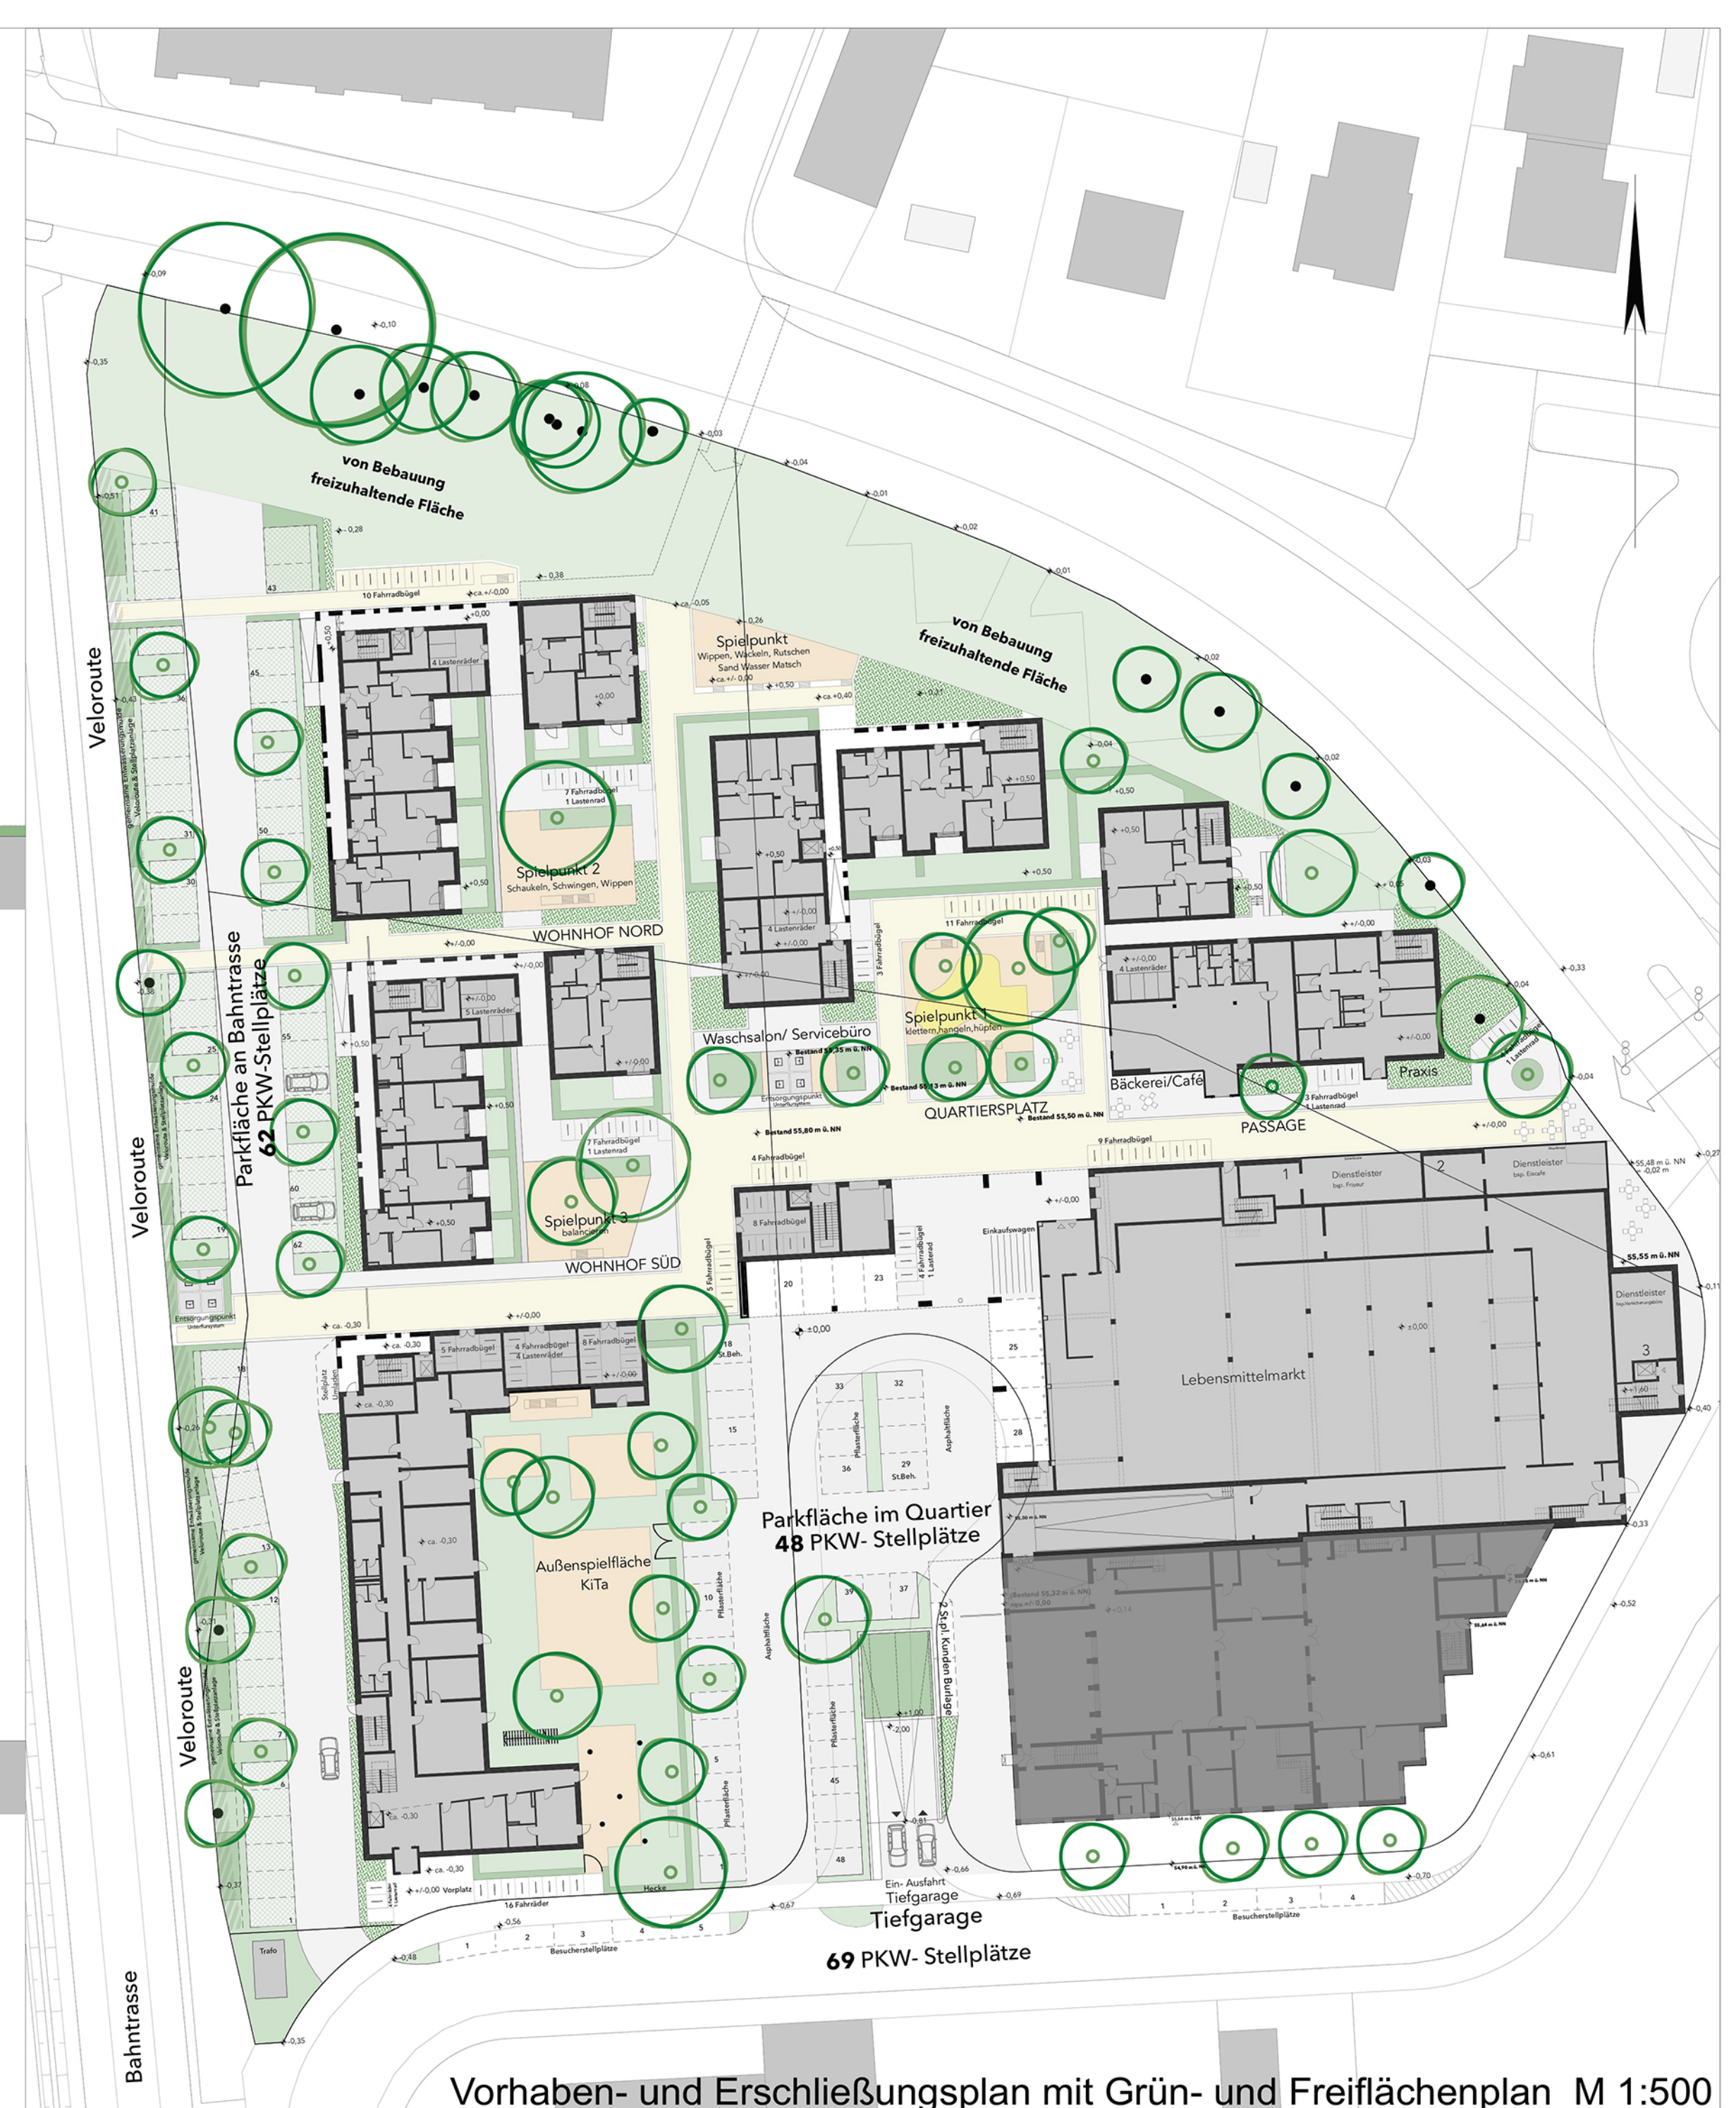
von Bebauung freizuhaltende Fläche

von Bebauung freizuhaltende Fläche

Veloroute

Veloroute

Veloroute

Bahntrasse

Parkfläche an Bahntrasse
62 PKW-Stellplätze

10 Fahrradbügel

4 Lastenräder

Spielpunkt
Wippen, Wackeln, Rutschen
Sand Wasser Matsch

7 Fahrradbügel
1 Lastenrad

Spielpunkt 2
Schaukeln, Schwingen, Wippen

WOHNHOF NORD

5 Lastenräder

4 Lastenräder

11 Fahrradbügel

3 Fahrradbügel

4 Lastenräder

Spielpunkt 1
klettern,hangeln,hüpfen

Waschsalon/ Servicebüro

Entsorgungspunkt

QUARTIERSPLATZ

Bäckerei/Café

Praxis

PASSAGE

3 Fahrradbügel
1 Lastenrad

9 Fahrradbügel

7 Fahrradbügel
1 Lastenrad

Spielpunkt 3
balancieren

4 Fahrradbügel

WOHNHOF SÜD

8 Fahrradbügel

Einkaufswagen

Dienstleister

Dienstleister

Dienstleister

Lebensmittelmarkt

5 Fahrradbügel

4 Fahrradbügel
4 Lastenräder

8 Fahrradbügel

Außenspielfläche
KiTa

Parkfläche im Quartier
48 PKW- Stellplätze

2 St.pl. Kunden Burlage

Pflasterfläche

Asphaltfläche

Ein- Ausfahrt
Tiefgarage

Tiefgarage
69 PKW- Stellplätze

16 Fahrräder

Besucherstellplätze

Besucherstellplätze

Trafo

Hecke

Vorplatz

Vorhaben- und Erschließungsplan mit Grün- und Freiflächenplan M 1:500